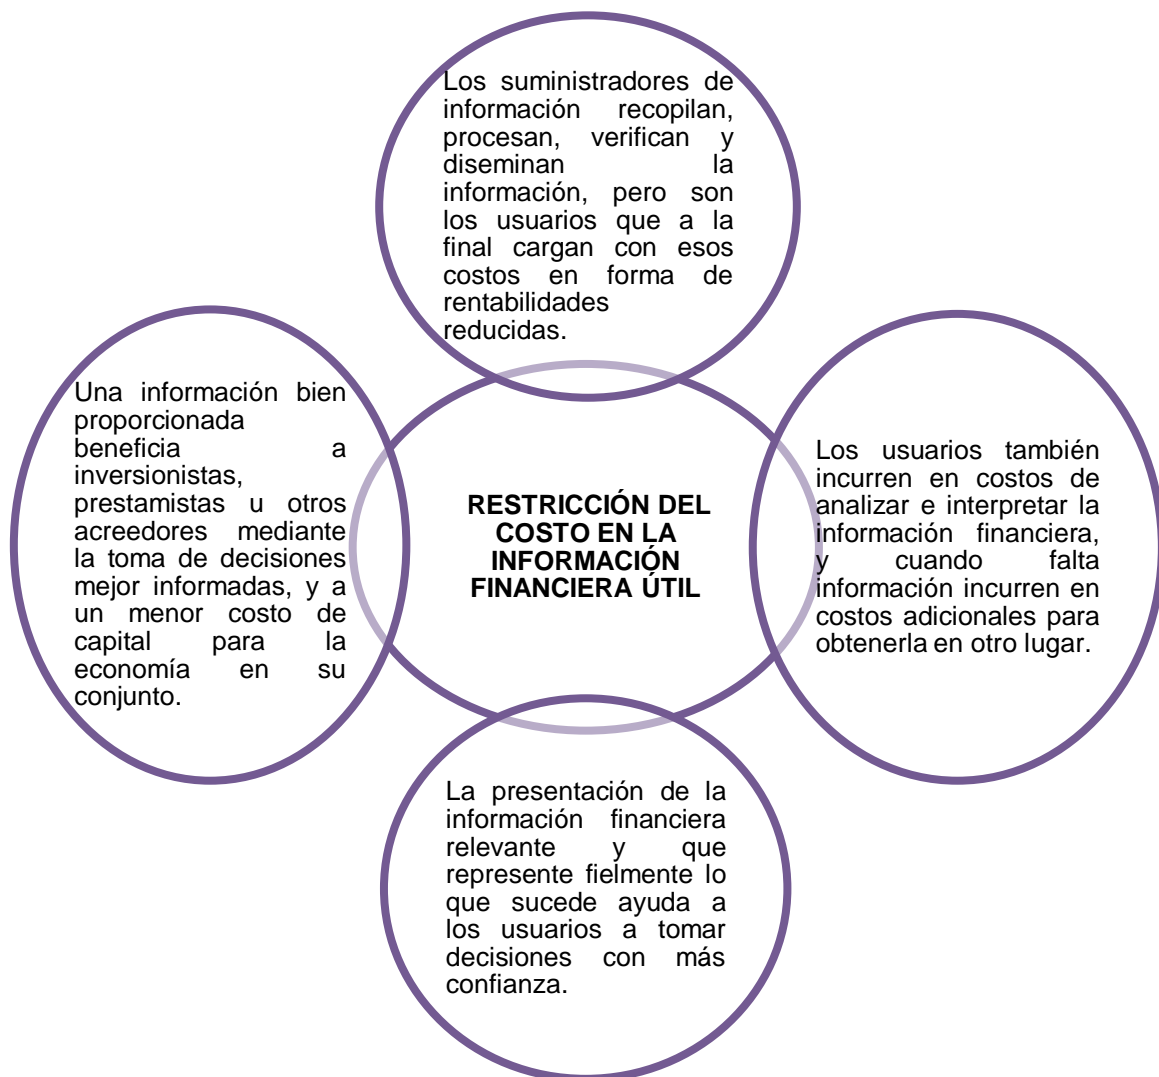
Los suministradores de información recopilan, procesan, verifican y diseminan la información, pero son los usuarios que a la final cargan con esos costos en forma de rentabilidades reducidas.

Una información bien proporcionada beneficia a inversionistas, prestamistas u otros acreedores mediante la toma de decisiones mejor informadas, y a un menor costo de capital para la economía en su conjunto.

RESTRICCIÓN DEL COSTO EN LA INFORMACIÓN FINANCIERA ÚTIL

Los usuarios también incurren en costos de analizar e interpretar la información financiera, y cuando falta información incurren en costos adicionales para obtenerla en otro lugar.

La presentación de la información financiera relevante y que represente fielmente lo que sucede ayuda a los usuarios a tomar decisiones con más confianza.